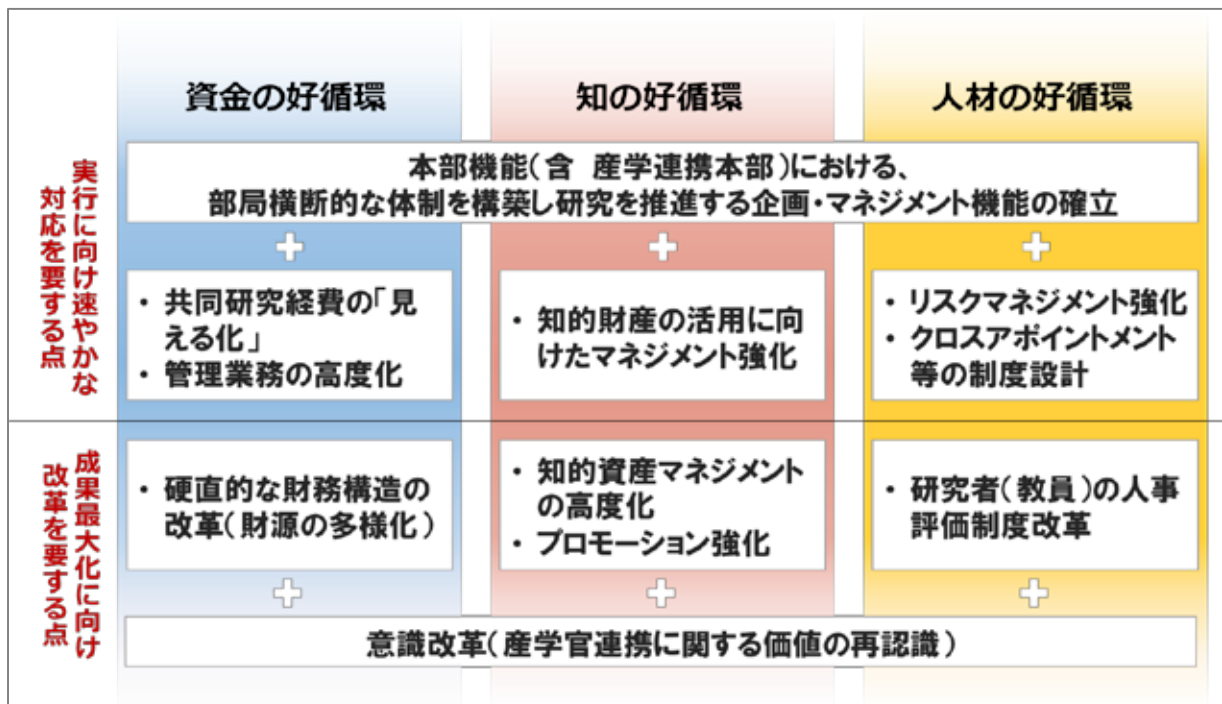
資金の好循環

知の好循環

人材の好循環

実行に向け速やかな対応を要する点

本部機能（含　産学連携本部）における、部局横断的な体制を構築し研究を推進する企画・マネジメント機能の確立

・共同研究経費の「見える化」
・管理業務の高度化

・知的財産の活用に向けたマネジメント強化

・リスクマネジメント強化
・クロスアポイントメント等の制度設計

成果最大化に向け改革を要する点

・硬直的な財務構造の改革（財源の多様化）

・知的資産マネジメントの高度化
・プロモーション強化

・研究者（教員）の人事評価制度改革

意識改革（産学官連携に関する価値の再認識）